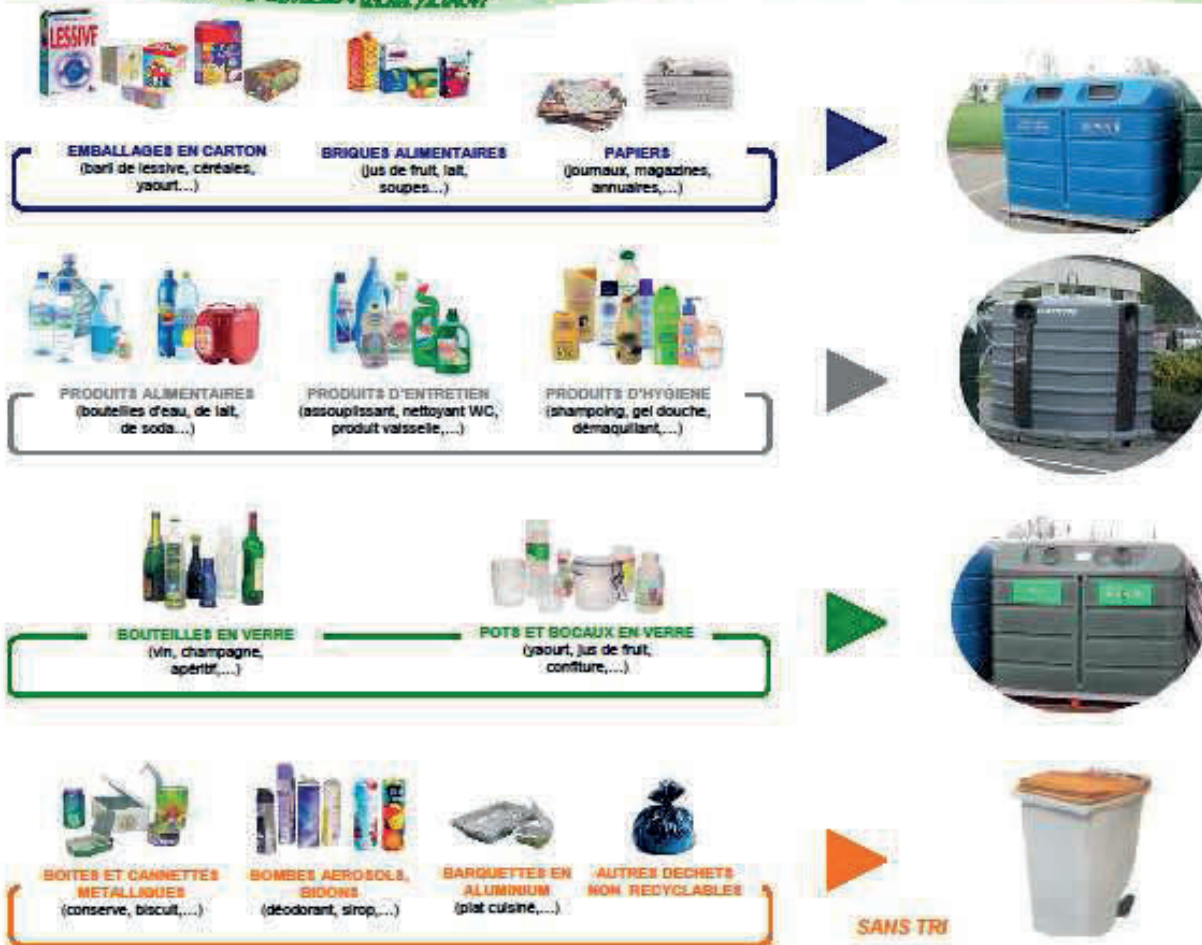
LESSIVE

EMBALLAGES EN CARTON
(baril de lessive, céréales, yaourt...)

BRIQUES ALIMENTAIRES
(jus de fruit, lait, soupes...)

PAPIERS
(journaux, magazines, annuaires,...)

PRODUITS ALIMENTAIRES
(bouteilles d'eau, de lait, de soda...)

PRODUITS D'ENTRETIEN
(assouplissant, nettoyant WC, produit vaisselle,...)

PRODUITS D'HYGIENE
(shampoing, gel douche, démaquillant,...)

BOUTEILLES EN VERRE
(vin, champagne, apéritif,...)

POTS ET BOCAUX EN VERRE
(yaourt, jus de fruit, confiture,...)

BOITES ET CANNETTES METALLIQUES
(conserve, biscuit,...)

BOMBES AEROSOLS, BIDONS
(déodorant, sirop,...)

BARQUETTES EN ALUMINIUM
(plat cuisiné,...)

AUTRES DECHETS NON RECYCLABLES

SANS TRI